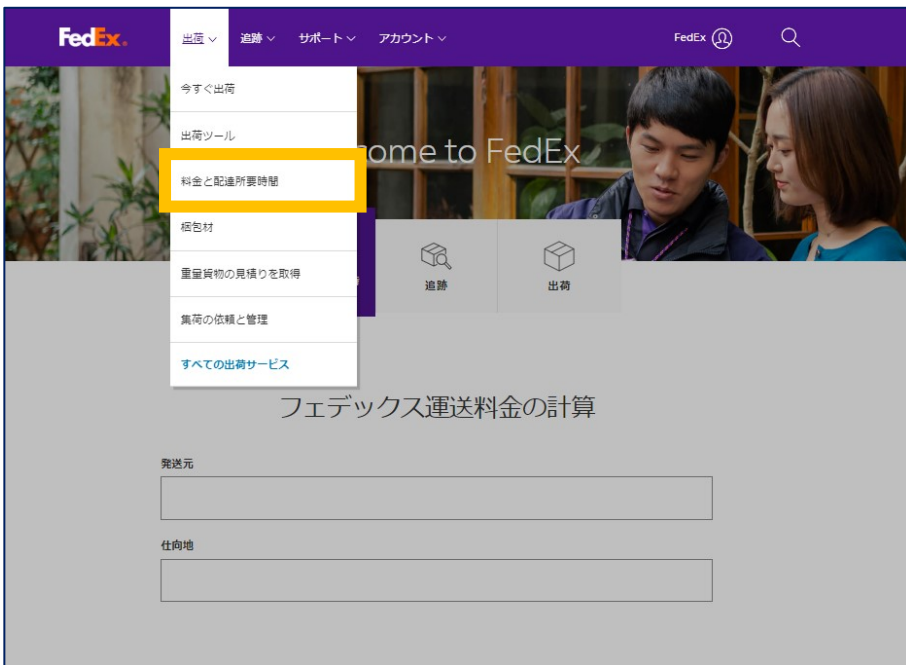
FedEx.

出荷 ∨ 追跡 ∨ サポート ∨ アカウント ∨

FedEx

今すぐ出荷

出荷ツール

料金と配達所要時間

梱包材

重量貨物の見積りを取得

集荷の依頼と管理

すべての出荷サービス

ome to FedEx

追跡

出荷

フェデックス運送料金の計算

発送元

仕向地